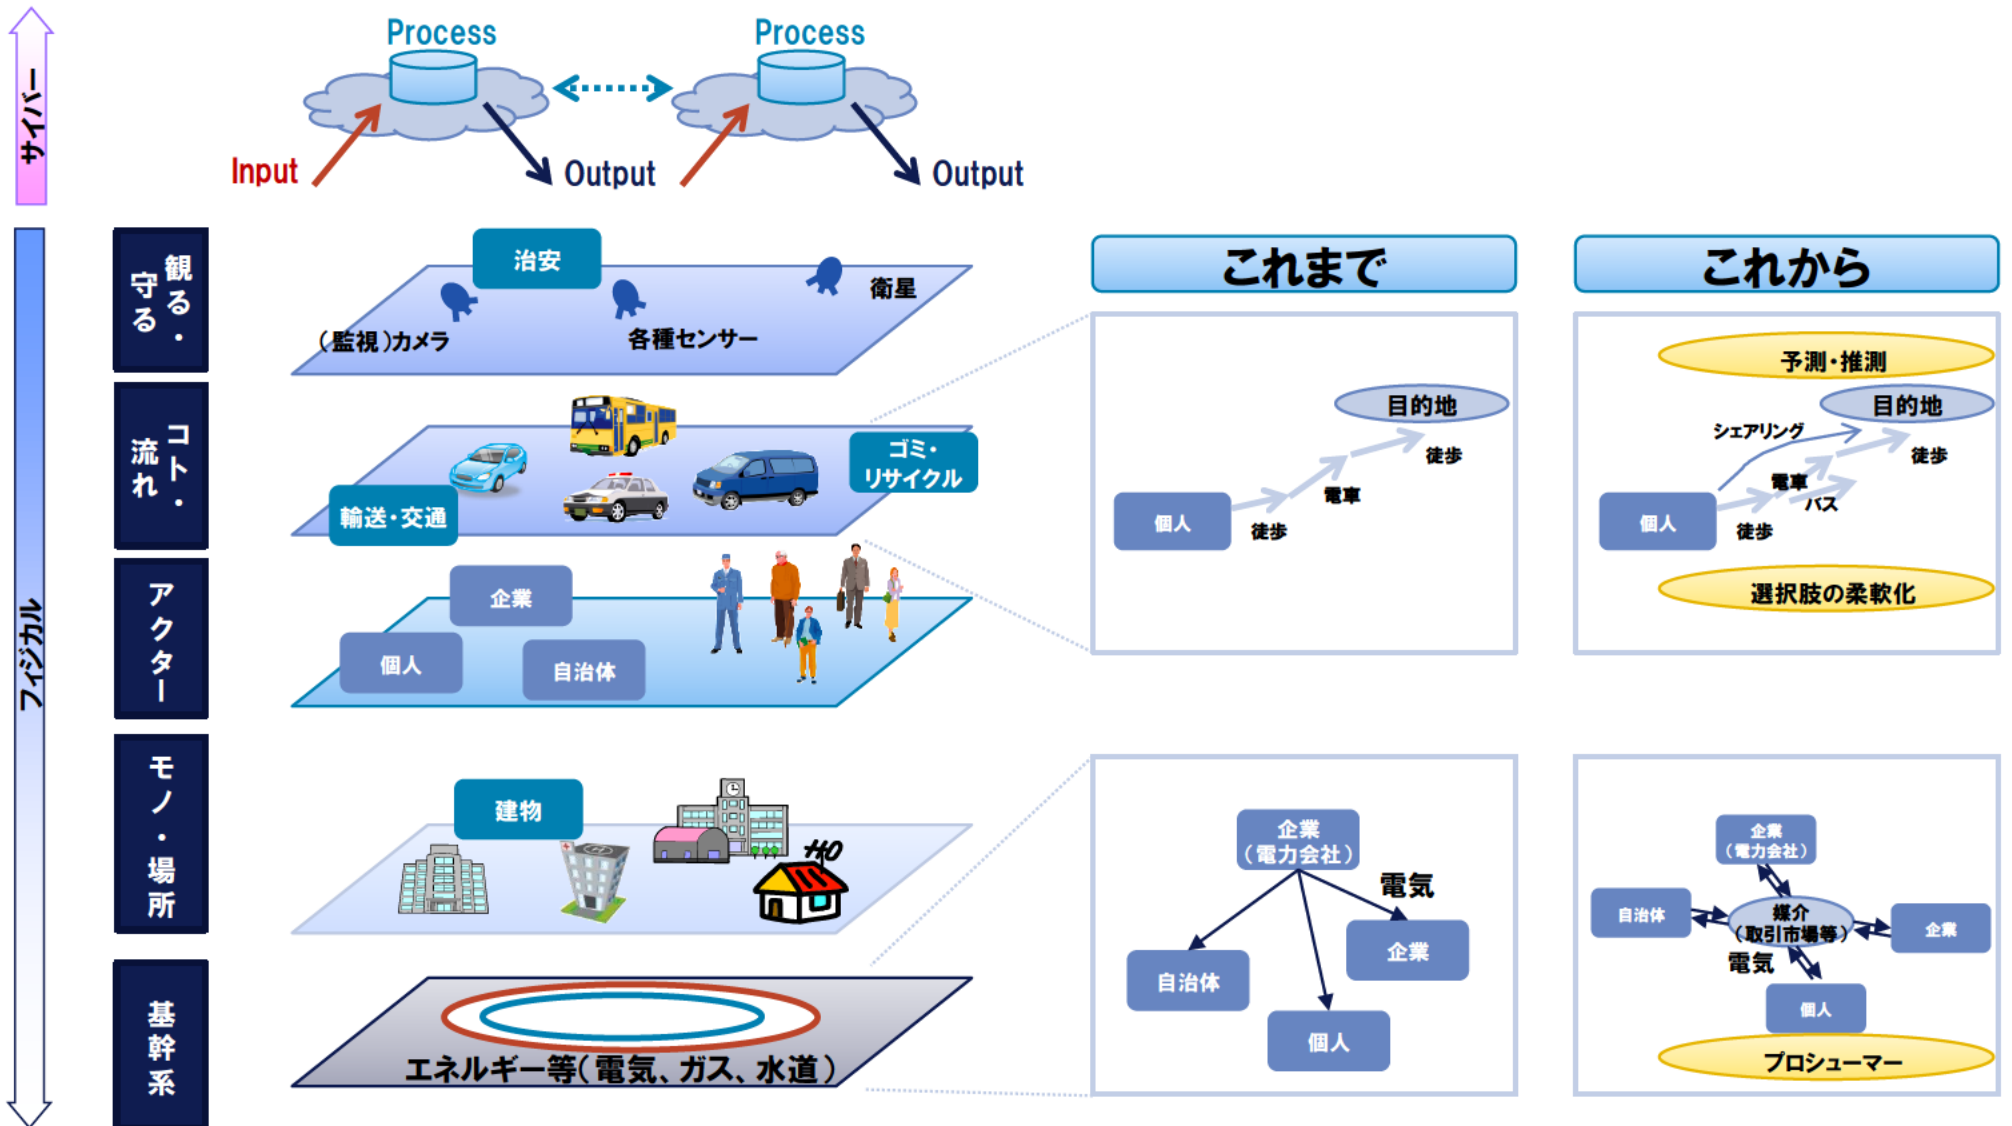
サイバー

Process

Process

Input

Output

Output

フィジカル

観る・守る

治安

衛星

(監視)カメラ

各種センサー

コト・流れ

ゴミ・リサイクル

輸送・交通

アクター

企業

個人

自治体

モノ・場所

建物

基幹系

エネルギー等(電気、ガス、水道)

これまで

目的地

徒歩

電車

個人

徒歩

これから

予測・推測

目的地

シェアリング

徒歩

電車

バス

個人

徒歩

選択肢の柔軟化

企業(電力会社)

電気

企業

自治体

個人

企業(電力会社)

自治体

媒介(取引市場等)

企業

電気

個人

プロシューマー